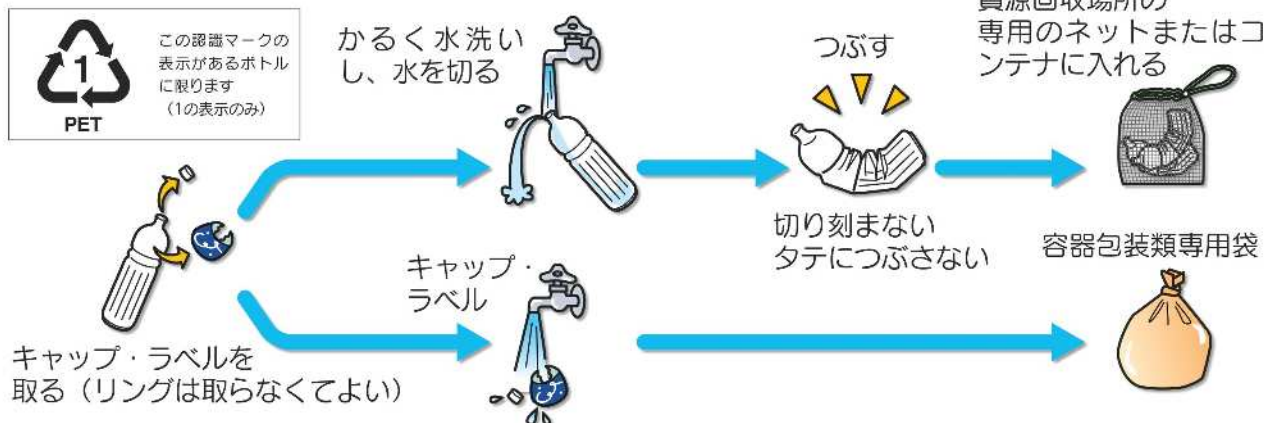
1
PET

この認識マークの表示があるボトルに限ります（1の表示のみ）

かるく水洗いし、水を切る

つぶす

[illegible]回収場所の専用のネットまたはコンテナに入れる

切り刻まない
タテにつぶさない

容器包装類専用袋

キャップ・ラベル

キャップ・ラベルを取る（リングは取らなくてよい）